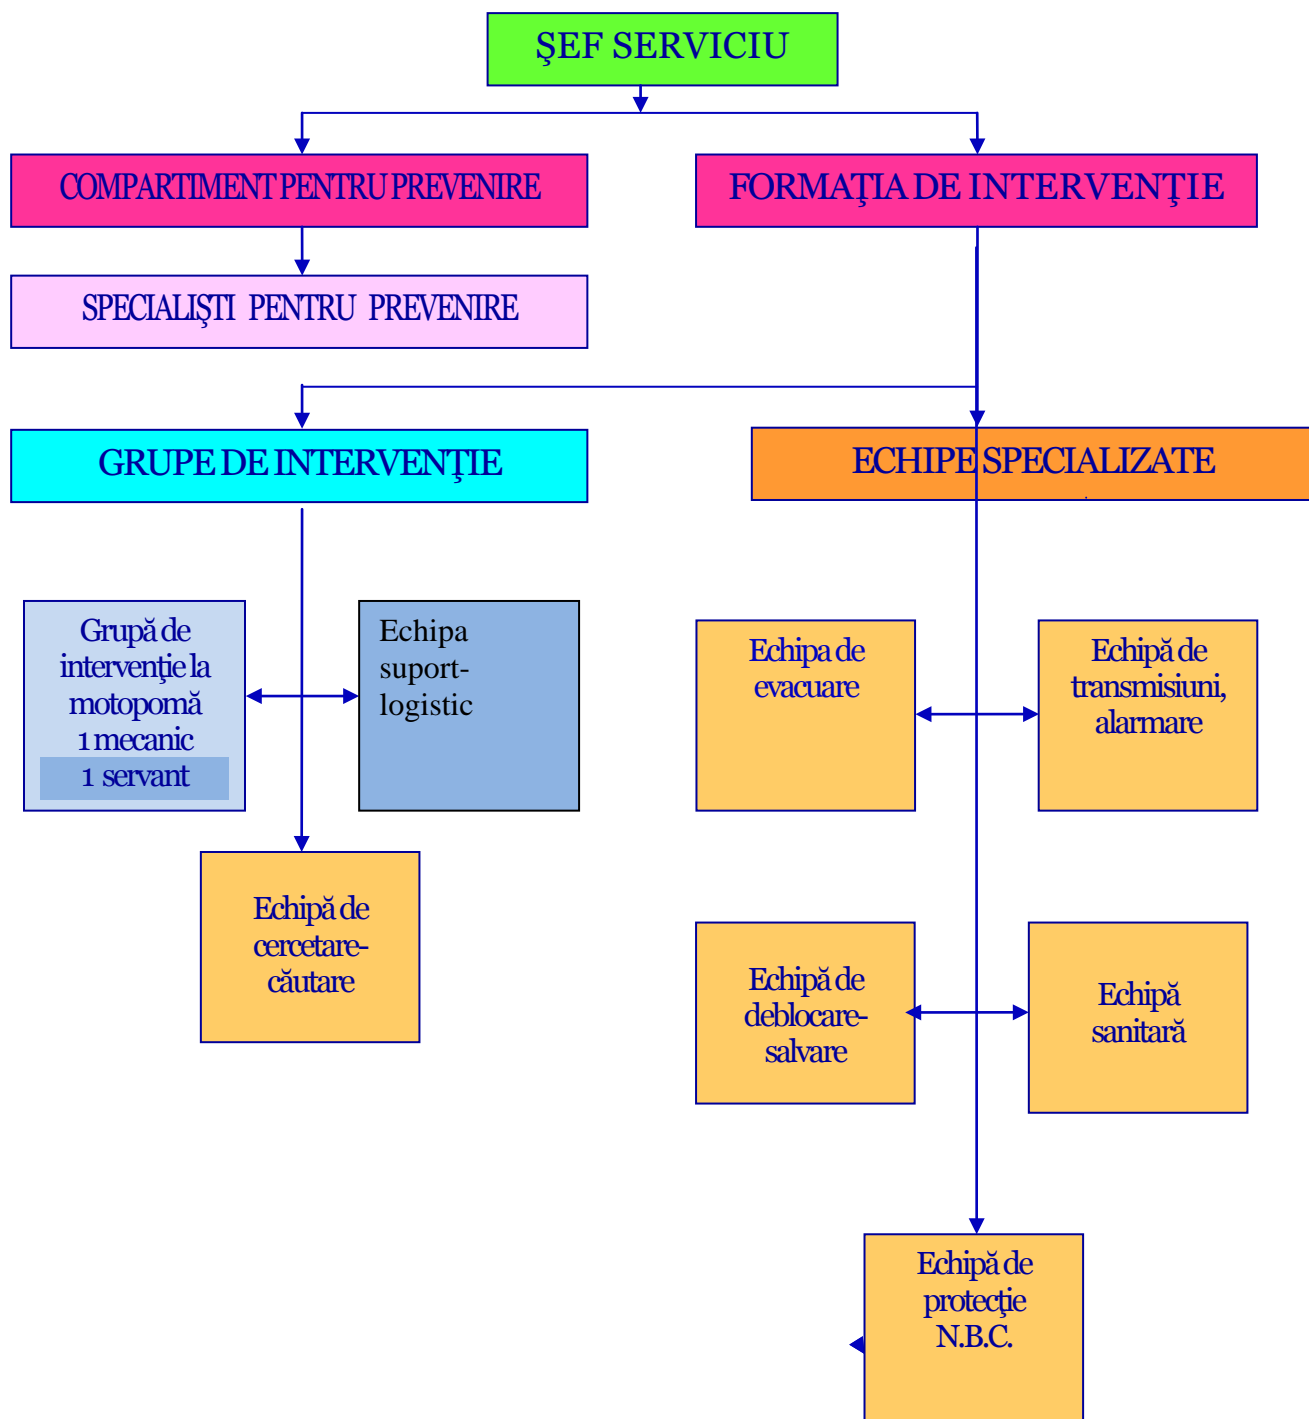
ŞEF SERVICIU

COMPARTIMENT PENTRU PREVENIRE

FORMAŢIA DE INTERVENŢIE

SPECIALIŞTI PENTRU PREVENIRE

GRUPE DE INTERVENŢIE

ECHIPE SPECIALIZATE

Grupă de intervenţie la motopomă 1 mecanic 1 servant

Echipa suport-logistic

Echipa de evacuare

Echipă de transmisiuni, alarmare

Echipă de cercetare-căutare

Echipă de deblocare-salvare

Echipă sanitară

Echipă de protecţie N.B.C.